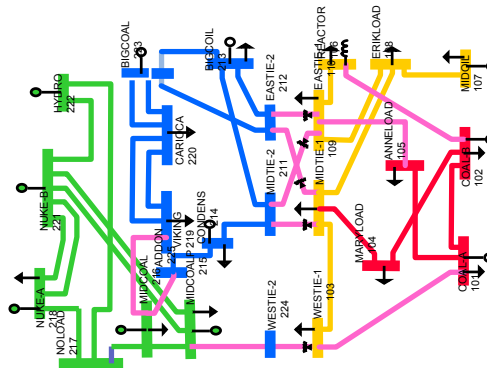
HYDRO
222

NUKE-B
221

NUKE-A
218

NOLOAD
217

BIGCOAL
223

BIGOIL
213

CARICA
220

CONDENS
214

ADDON
219

VIKING
216

MIDCOAL
215

MIDCOAL
216

EASTIE-2
212

MIDTIE-2
211

WESTIE-2
224

EASTIE-1
110

FACTOR
116

MIDTIE-1
109

WESTIE-1
103

ERIKLOAD
113

MIDOIL
107

ANNELOAD
105

MARYLOAD
104

COALB
102

COALA
101